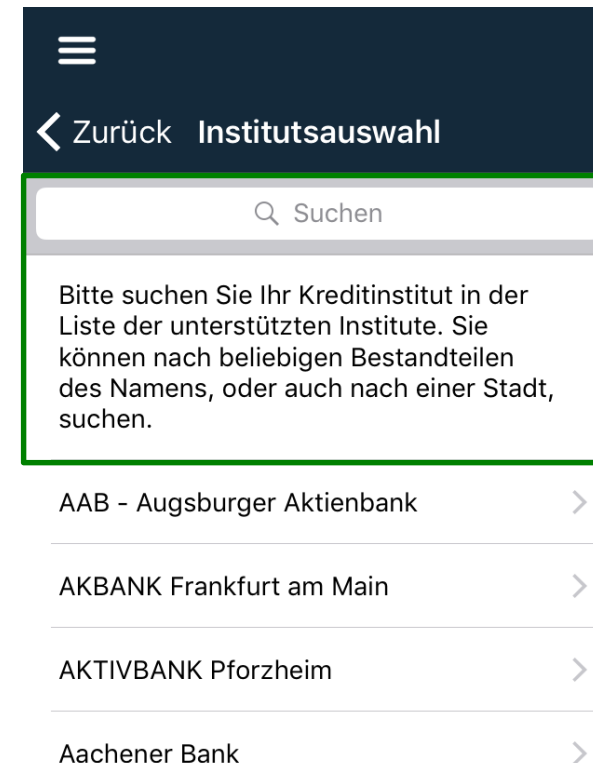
Zurück Institutsauswahl

Suchen

Bitte suchen Sie Ihr Kreditinstitut in der Liste der unterstützten Institute. Sie können nach beliebigen Bestandteilen des Namens, oder auch nach einer Stadt, suchen.

AAB - Augsburger Aktienbank

AKBANK Frankfurt am Main

AKTIVBANK Pforzheim

Aachener Bank